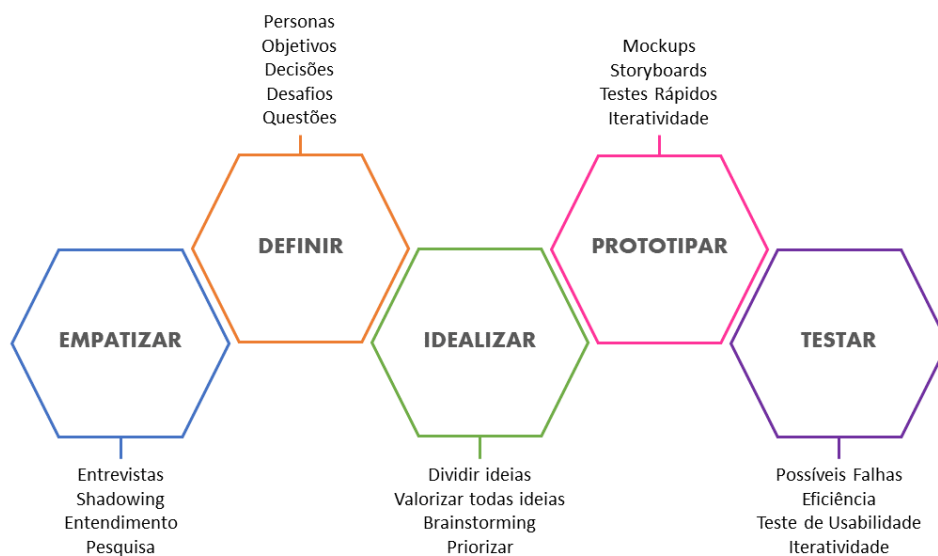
Personas
Objetivos
Decisões
Desafios
Questões

DEFINIR

Mockups
Storyboards
Testes Rápidos
Iteratividade

PROTOTIPAR

EMPATIZAR

Entrevistas
Shadowing
Entendimento
Pesquisa

IDEALIZAR

Dividir ideias
Valorizar todas ideias
Brainstorming
Priorizar

TESTAR

Possíveis Falhas
Eficiência
Teste de Usabilidade
Iteratividade